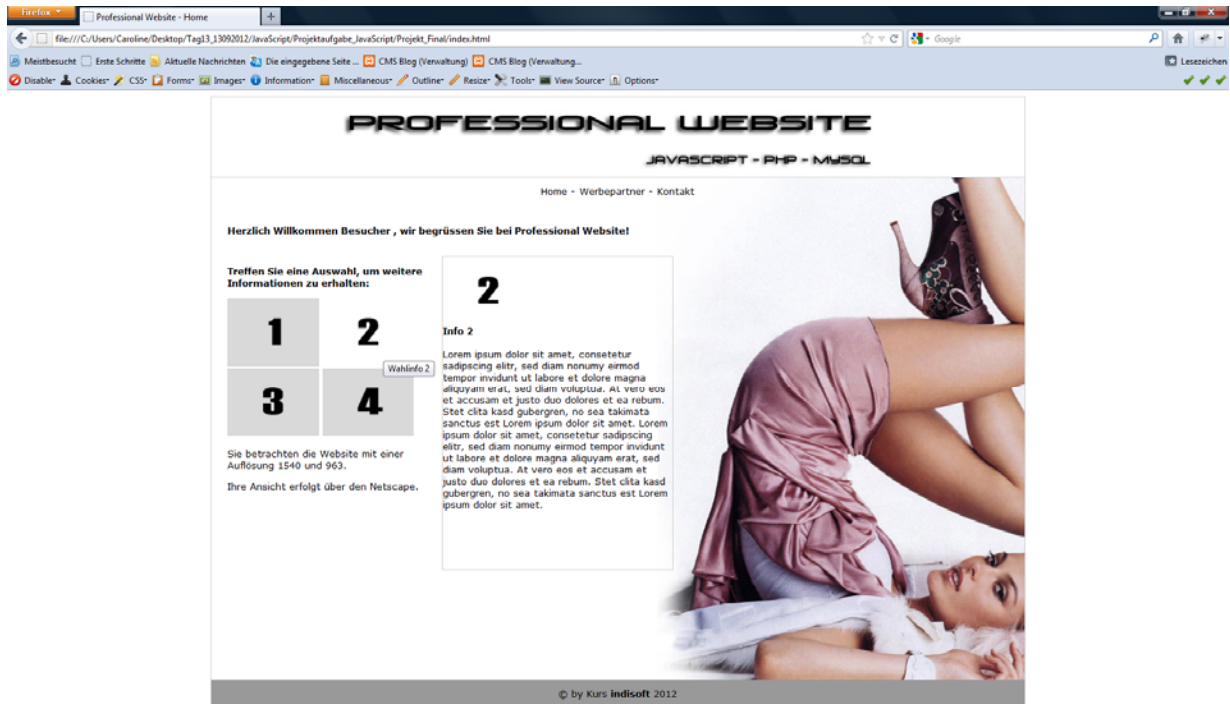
Firefox
Professional Website - Home
+
file:///C:/Users/Caroline/Desktop/Tag13_13092012/JavaScript/Projektaufgabe_JavaScript/Projekt_Final/index.html
Google
Meistbesucht  Erste Schritte  Aktuelle Nachrichten  Die eingegebene Seite ...  CMS Blog (Verwaltung)  CMS Blog (Verwaltung...
Lesezeichen
Disable  Cookies  CSS  Forms  Images  Information  Miscellaneous  Outline  Resize  Tools  View Source  Options

PROFESSIONAL WEBSITE

JAVASCRIPT - PHP - MYSQL

Home - Werbepartner - Kontakt

Herzlich Willkommen Besucher , wir begrüssen Sie bei Professional Website!

Treffen Sie eine Auswahl, um weitere Informationen zu erhalten:

| 1 | 2 |
|---|---|
| 3 | 4 |

Wahlinfo 2

Sie betrachten die Website mit einer Auflösung 1540 und 963.

Ihre Ansicht erfolgt über den Netscape.

2

Info 2

Lorem ipsum dolor sit amet, consetetur sadipscing elitr, sed diam nonumy eirmod tempor invidunt ut labore et dolore magna aliquyam erat, sed diam voluptua. At vero eos et accusam et justo duo dolores et ea rebum. Stet clita kasd gubergren, no sea takimata sanctus est Lorem ipsum dolor sit amet. Lorem ipsum dolor sit amet, consetetur sadipscing elitr, sed diam nonumy eirmod tempor invidunt ut labore et dolore magna aliquyam erat, sed diam voluptua. At vero eos et accusam et justo duo dolores et ea rebum. Stet clita kasd gubergren, no sea takimata sanctus est Lorem ipsum dolor sit amet.

© by Kurs indisoft 2012